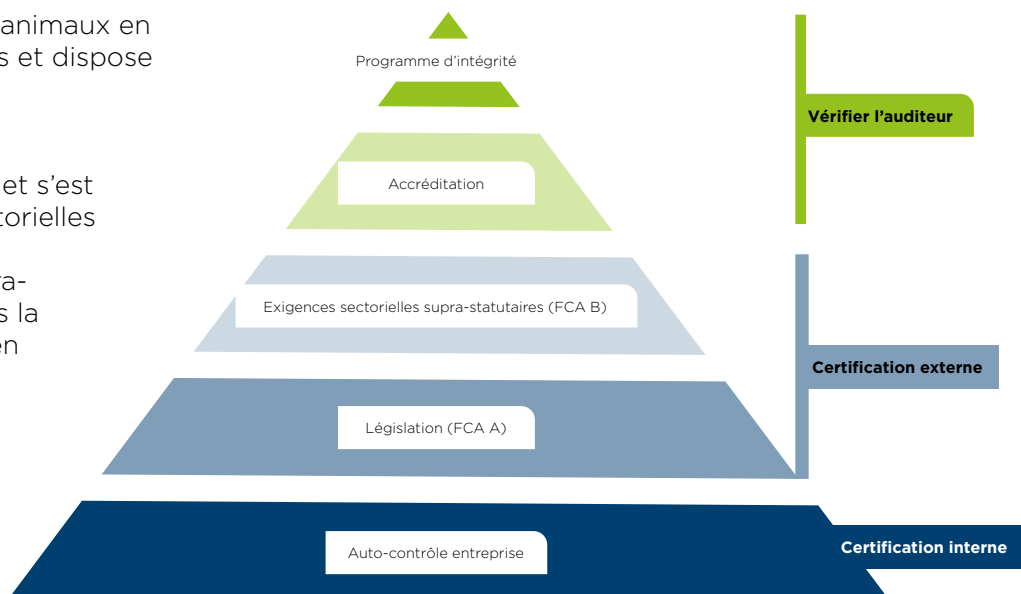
animaux en
s et dispose

et s'est
torielles

ra-
s la
en

Programme d'intégrité

Accréditation

Exigences sectorielles supra-statutaires (FCA B)

Législation (FCA A)

Auto-contrôle entreprise

Vérifier l'auditeur

Certification externe

Certification interne